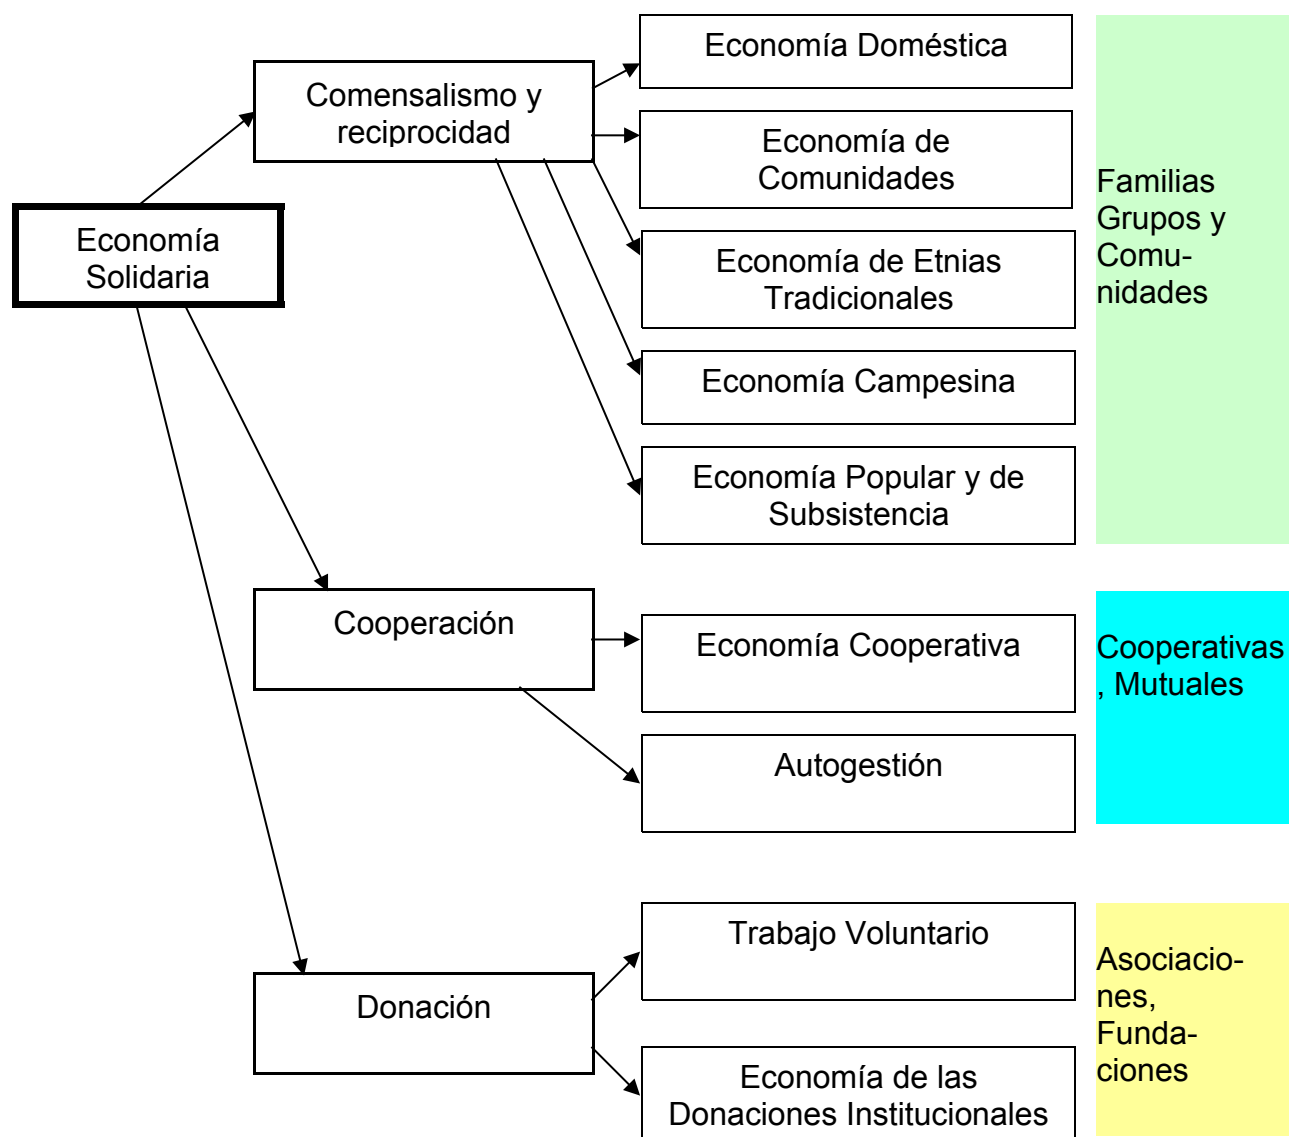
Economía Solidaria

Comensalismo y reciprocidad

Economía Doméstica

Economía de Comunidades

Economía de Etnias Tradicionales

Economía Campesina

Economía Popular y de Subsistencia

Familias Grupos y Comunidades

Cooperación

Economía Cooperativa

Autogestión

Cooperativas, Mutuales

Donación

Trabajo Voluntario

Economía de las Donaciones Institucionales

Asociaciones, Fundaciones